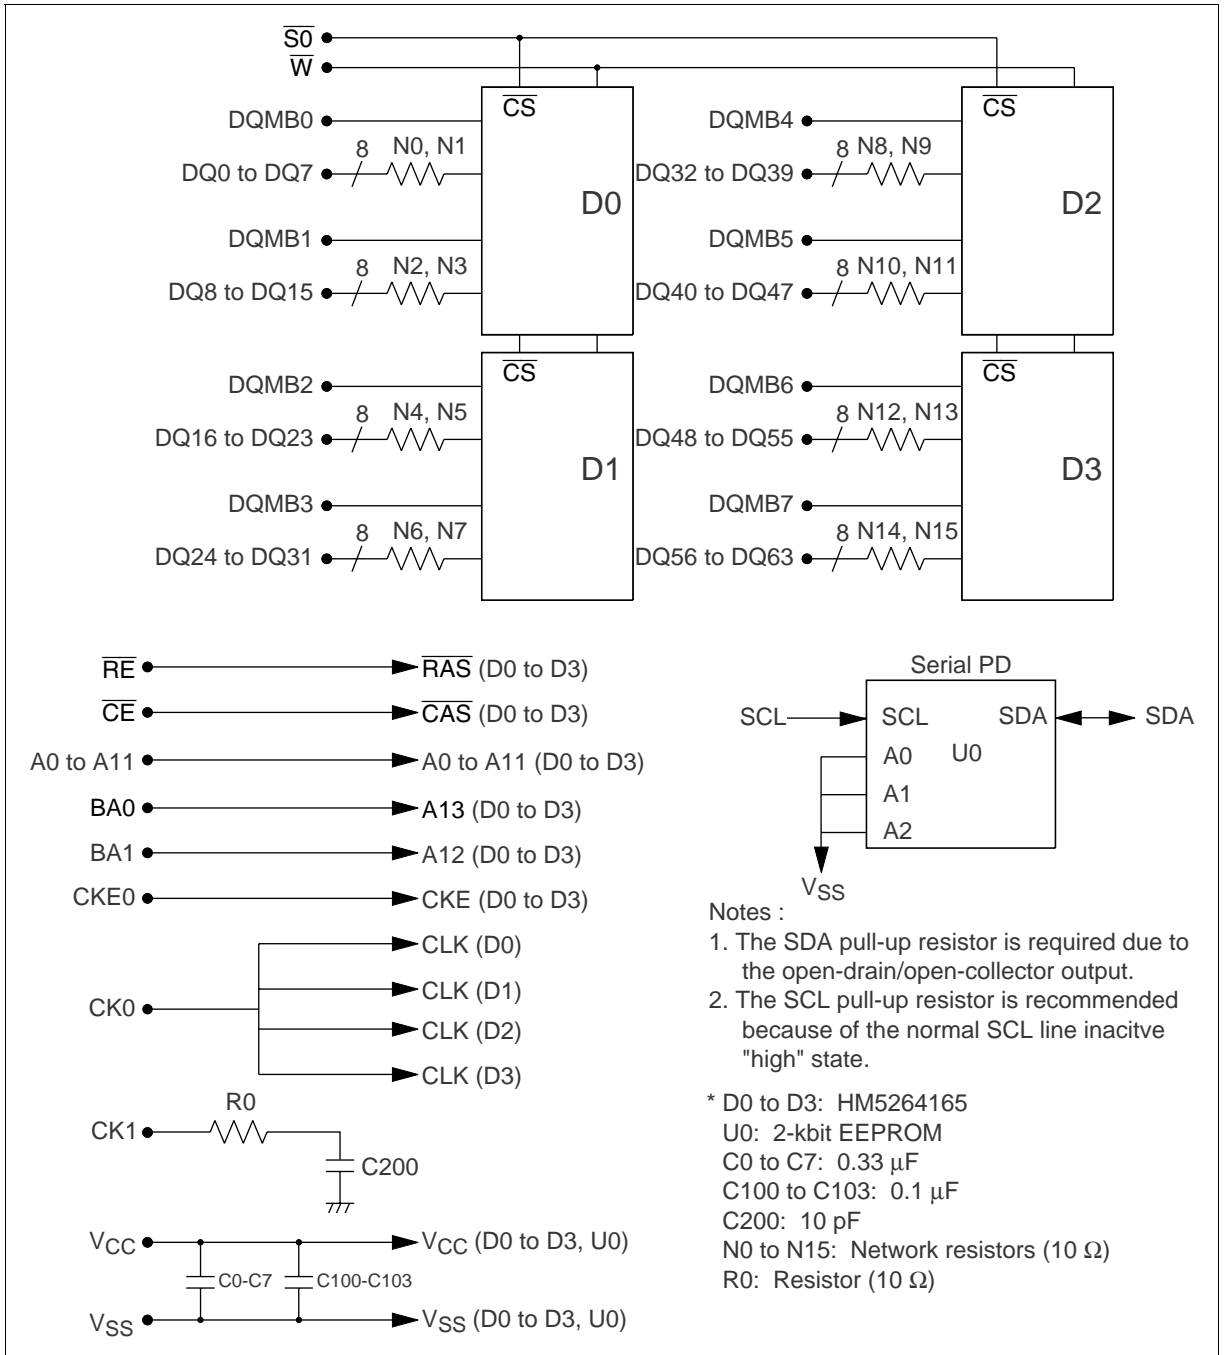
$\overline{S0}$
$\overline{W}$

$\overline{CS}$
DQMB0
8 N0, N1
DQ0 to DQ7
D0
DQMB1
8 N2, N3
DQ8 to DQ15

$\overline{CS}$
DQMB4
8 N8, N9
DQ32 to DQ39
D2
DQMB5
8 N10, N11
DQ40 to DQ47

$\overline{CS}$
DQMB2
8 N4, N5
DQ16 to DQ23
D1
DQMB3
8 N6, N7
DQ24 to DQ31

$\overline{CS}$
DQMB6
8 N12, N13
DQ48 to DQ55
D3
DQMB7
8 N14, N15
DQ56 to DQ63

$\overline{RE}$ $\overline{RAS}$ (D0 to D3)
$\overline{CE}$ $\overline{CAS}$ (D0 to D3)
A0 to A11 A0 to A11 (D0 to D3)
BA0 A13 (D0 to D3)
BA1 A12 (D0 to D3)
CKE0 CKE (D0 to D3)
CLK (D0)
CK0 CLK (D1)
CLK (D2)
CLK (D3)
R0
CK1
C200
$V_{CC}$ $V_{CC}$ (D0 to D3, U0)
C0-C7 C100-C103
$V_{SS}$ $V_{SS}$ (D0 to D3, U0)

Serial PD
SCL SCL SDA SDA
A0 U0
A1
A2
$V_{SS}$

Notes :
1. The SDA pull-up resistor is required due to the open-drain/open-collector output.
2. The SCL pull-up resistor is recommended because of the normal SCL line inacitve "high" state.

* D0 to D3: HM5264165
U0: 2-kbit EEPROM
C0 to C7: 0.33 µF
C100 to C103: 0.1 µF
C200: 10 pF
N0 to N15: Network resistors (10 Ω)
R0: Resistor (10 Ω)